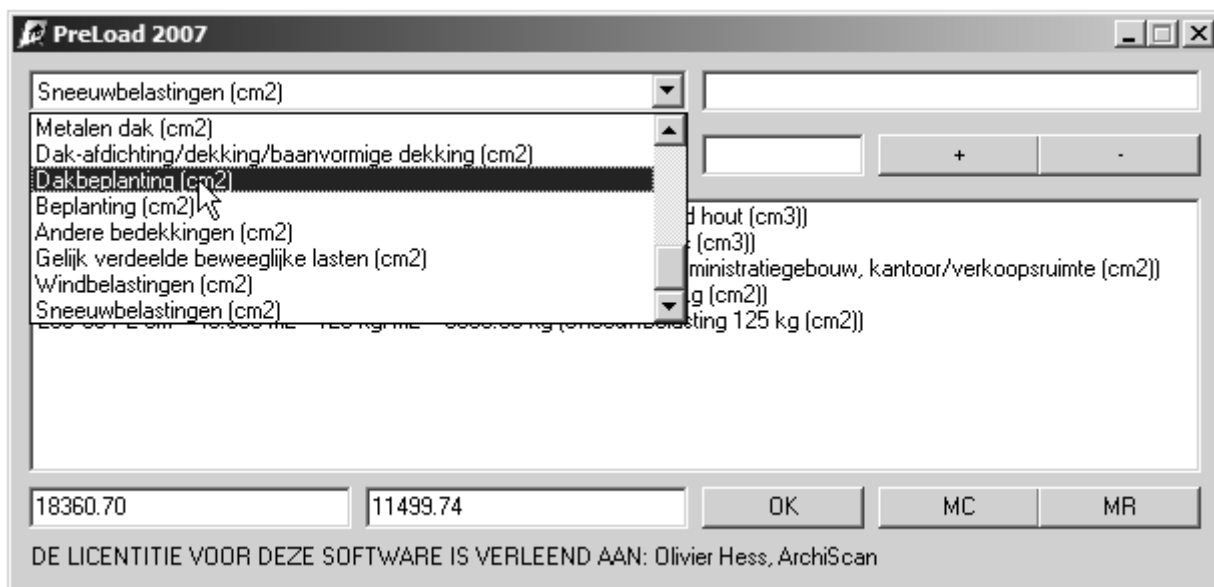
PreLoad 2007

Sneeuwbelastingen (cm2)

Metalen dak (cm2)
Dak-afdichting/dekking/baanvormige dekking (cm2)
Dakbeplanting (cm2)
Beplanting (cm2)
Andere bedekkingen (cm2)
Gelijk verdeelde beweeglijke lasten (cm2)
Windbelastingen (cm2)
Sneeuwbelastingen (cm2)

+
-

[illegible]d hout (cm3))
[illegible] (cm3))
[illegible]ministratiegebouw, kantoor/verkoopsruimte (cm2))
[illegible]g (cm2))
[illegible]sting 125 kg (cm2))

18360.70
11499.74
OK
MC
MR

DE LICENTITIE VOOR DEZE SOFTWARE IS VERLEEND AAN: Olivier Hess, ArchiScan